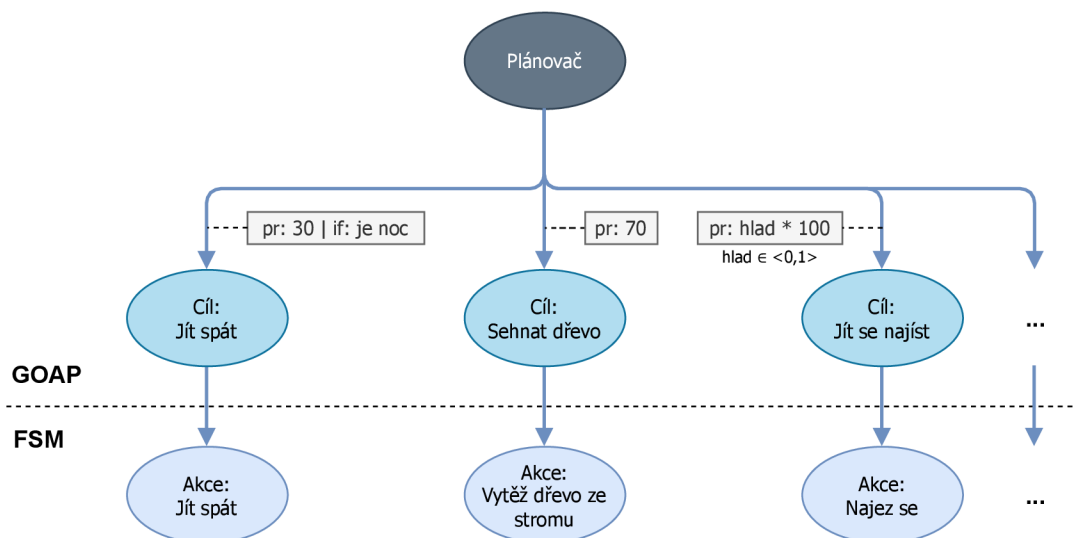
Plánovač

pr: 30 | if: je noc

pr: 70

pr: hlad * 100
hlad $\in$ <0,1>

Cíl:
Jít spát

Cíl:
Sehnat dřevo

Cíl:
Jít se najíst

...

GOAP

FSM

Akce:
Jít spát

Akce:
Vytěž dřevo ze stromu

Akce:
Najez se

...